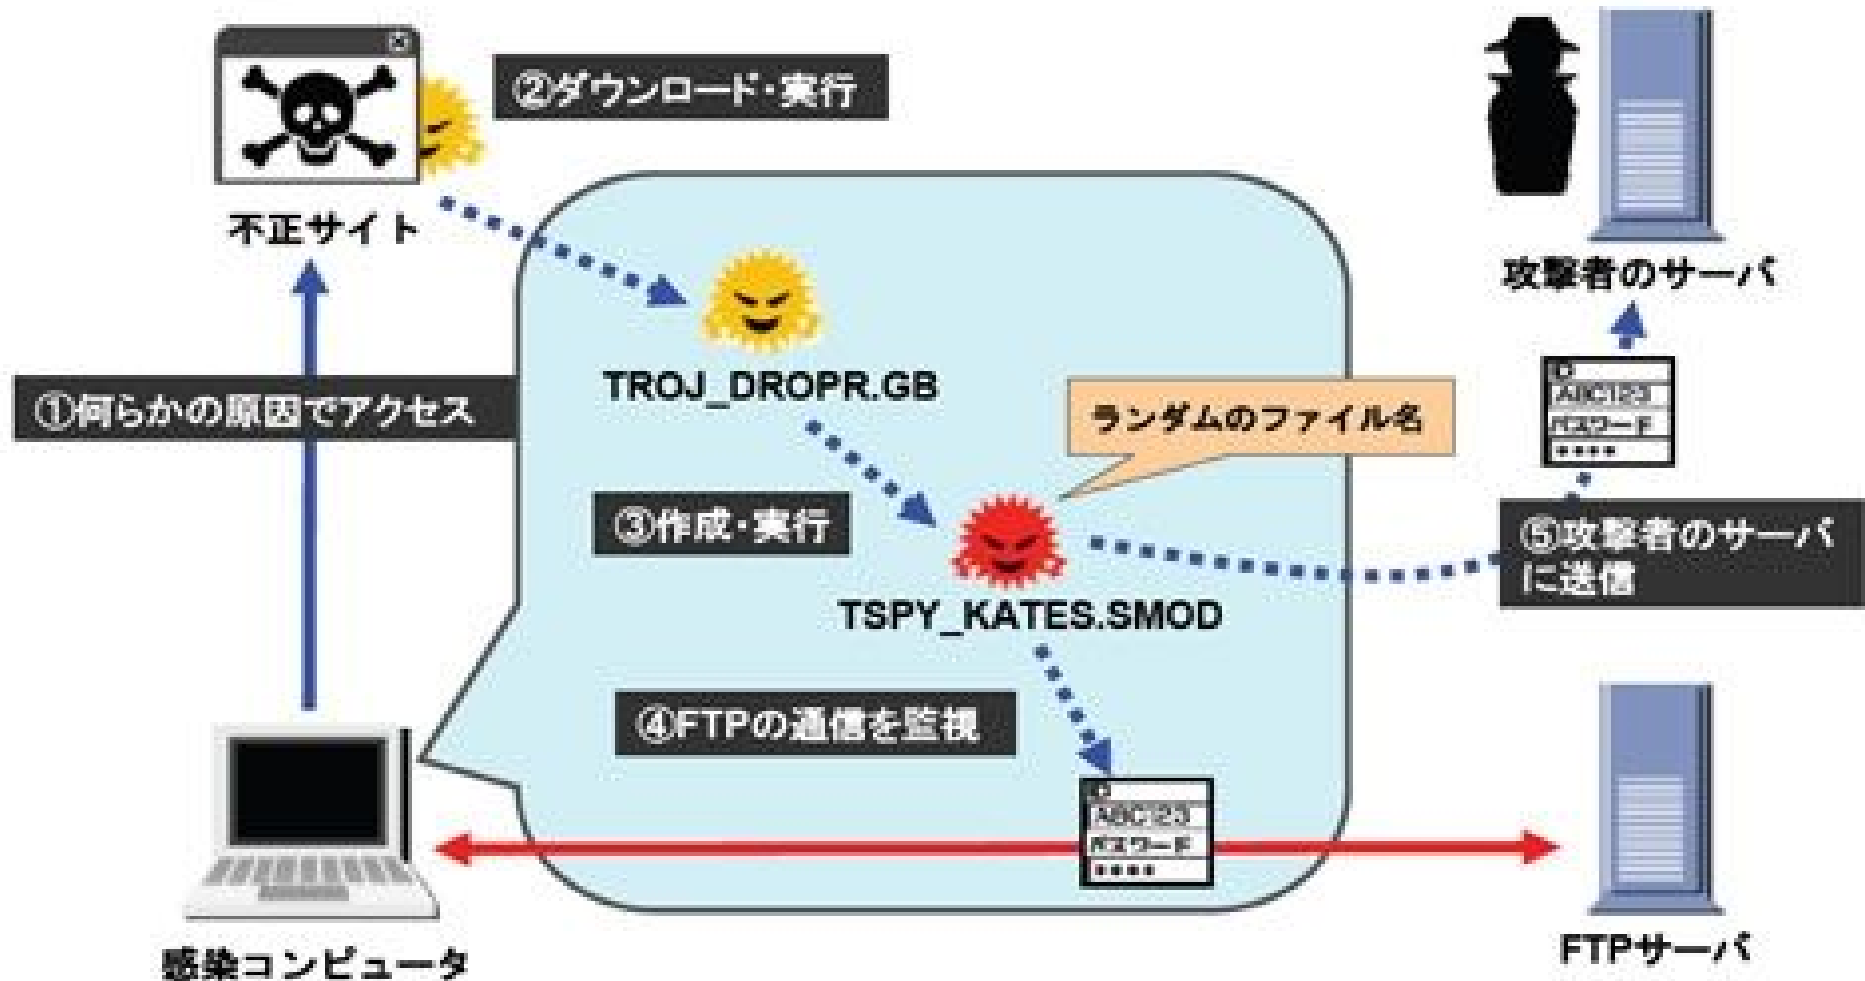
②ダウンロード・実行

不正サイト

攻撃者のサーバ

TROJ_DROPR.GB

①何らかの原因でアクセス

ランダムのファイル名

ABC123
パスワード
****

③作成・実行

TSPY_KATES.SMOD

⑤攻撃者のサーバに送信

④FTPの通信を監視

ABC123
パスワード
****

感染コンピュータ

FTPサーバ